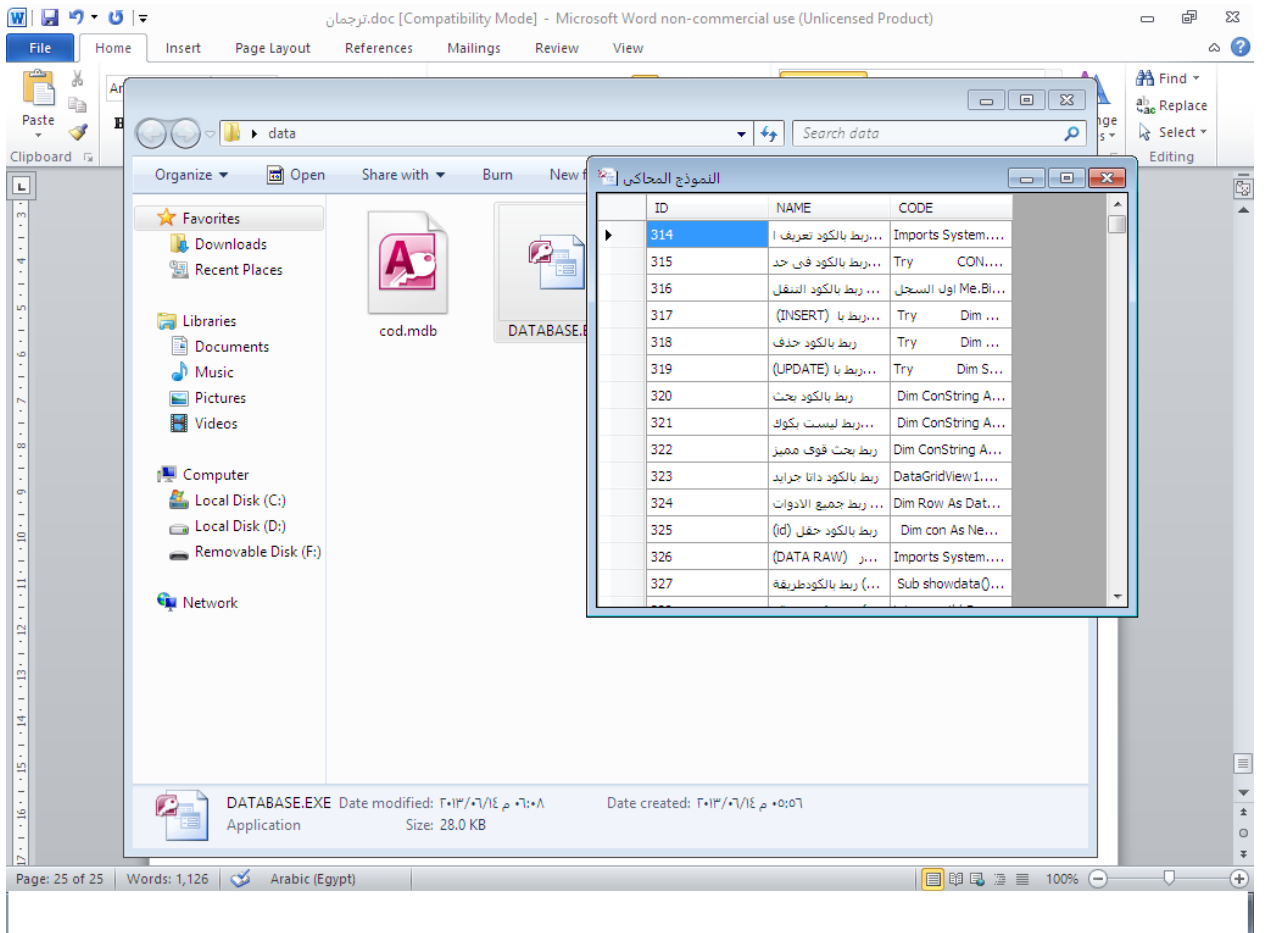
ترجمان.doc [Compatibility Mode] - Microsoft Word non-commercial use (Unlicensed Product)

File Home Insert Page Layout References Mailings Review View

Paste
Clipboard

Find
Replace
Select
Editing

data
Search data

Organize Open Share with Burn New f

Favorites
Downloads
Recent Places

Libraries
Documents
Music
Pictures
Videos

Computer
Local Disk (C:)
Local Disk (D:)
Removable Disk (F:)

Network

cod.mdb
DATABASE.E

النموذج المحاكى

| ID | NAME | CODE |
|---|---|---|
| 314 | ربط بالكود تعريف ا... | Imports System.... |
| 315 | ربط بالكود فى حد... | Try CON.... |
| 316 | ربط بالكود التنقل ... اول السجل | Me.Bi... |
| 317 | ربط با... (INSERT) | Try Dim ... |
| 318 | ربط بالكود حذف | Try Dim ... |
| 319 | ربط با... (UPDATE) | Try Dim S... |
| 320 | ربط بالكود بحث | Dim ConString A... |
| 321 | ربط ليست بكوك... | Dim ConString A... |
| 322 | ربط بحث قوى مميز | Dim ConString A... |
| 323 | ربط بالكود داتا جرايد | DataGridView1.... |
| 324 | ربط جميع الادوات ... | Dim Row As Dat... |
| 325 | ربط بالكود حقل (id) | Dim con As Ne... |
| 326 | ر... (DATA RAW) | Imports System.... |
| 327 | ربط بالكودطريقة (... | Sub showdata()... |

DATABASE.EXE Date modified: ٢٠١٣/٠٦/١٤ م ٠٦:٠٨ Date created: ٢٠١٣/٠٦/١٤ م ٠٥:٥٦
Application Size: 28.0 KB

Page: 25 of 25 Words: 1,126 Arabic (Egypt) 100%